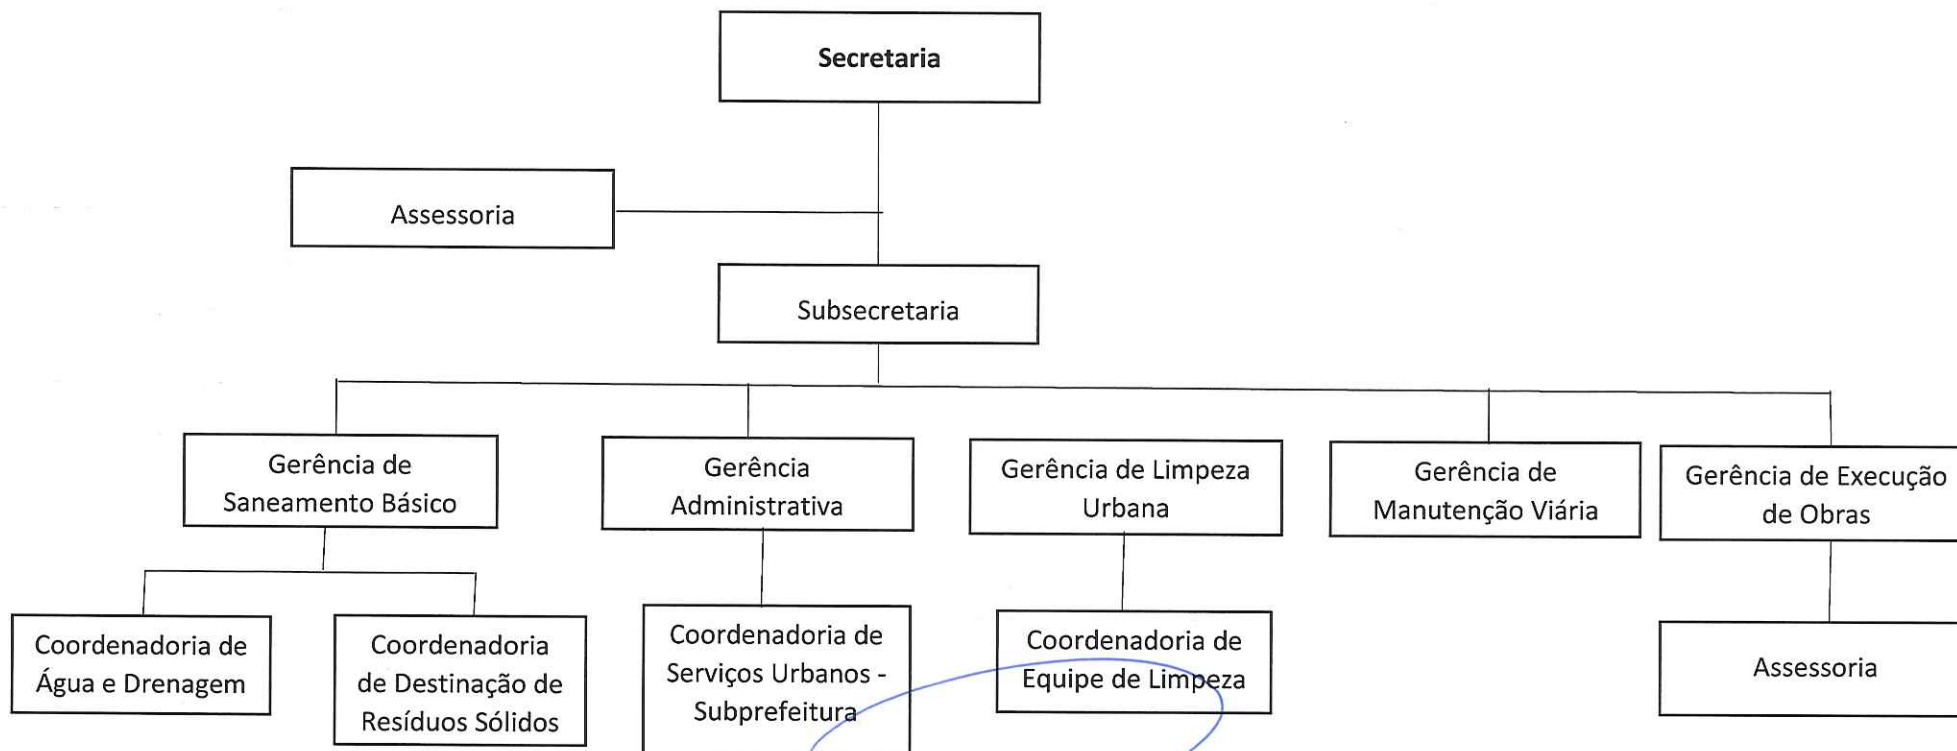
Secretaria

Assessoria

Subsecretaria

Gerência de Saneamento Básico

Gerência Administrativa

Gerência de Limpeza Urbana

Gerência de Manutenção Viária

Gerência de Execução de Obras

Coordenadoria de Água e Drenagem

Coordenadoria de Destinação de Resíduos Sólidos

Coordenadoria de Serviços Urbanos - Subprefeitura

Coordenadoria de Equipe de Limpeza

Assessoria